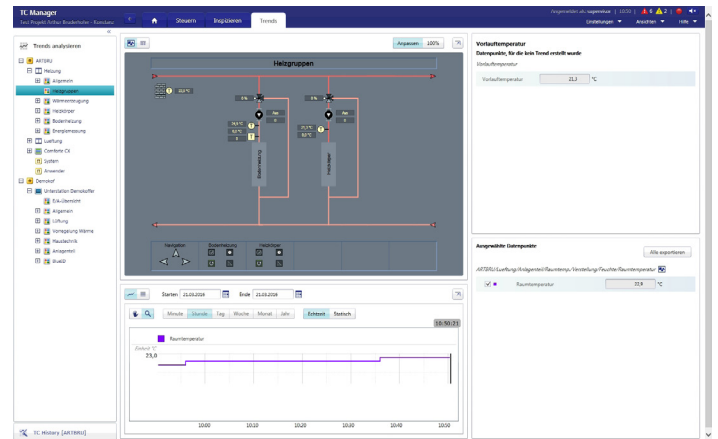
TC Manager
Test Projekt Arthur Bodenheizer - Konstanz

Steuern Inspizieren Trends

Angemeldet als: supervisor | 10:50 | 6 2 | Einstellungen ▼ Ansichten ▼ Hilfe ▼

Trends analysieren

ARTBRU
Heizung
Allgemein
Heizgruppen
Wärmeerzeugung
Heizkörper
Bodenheizung
Energiemessung
Lueftung
Comfortx CX
System
Anwender
Demokof
Unterstation Demokoffer
Erik-Übersicht
Allgemein
Lüftung
Vorregelung Wärme
Haustechnik
Anlagenteil
Bus02

TC History [ARTBRU]

Anpassen 100%

Heizgruppen

Bodenheizung
Heizkörper

Navigation Bodenheizung Heizkörper

Starten 21.03.2018 Ende 21.03.2018

Minute Stunde Tag Woche Monat Jahr Echtzeit Statisch

10:50:21

Raumtemperatur

23,0

10:00 10:10 10:20 10:30 10:40 10:50

Vorlauftemperatur
Datenpunkte, für die kein Trend erstellt wurde
Vorlauftemperatur
Vorlauftemperatur 21,3 °C

Ausgewählte Datenpunkte
Alle exportieren
ARTBRU/Lueftung/Anlagenteil/Raumtemp./Verstellung/Feuchte/Raumtemperatur
Raumtemperatur 22,9 °C